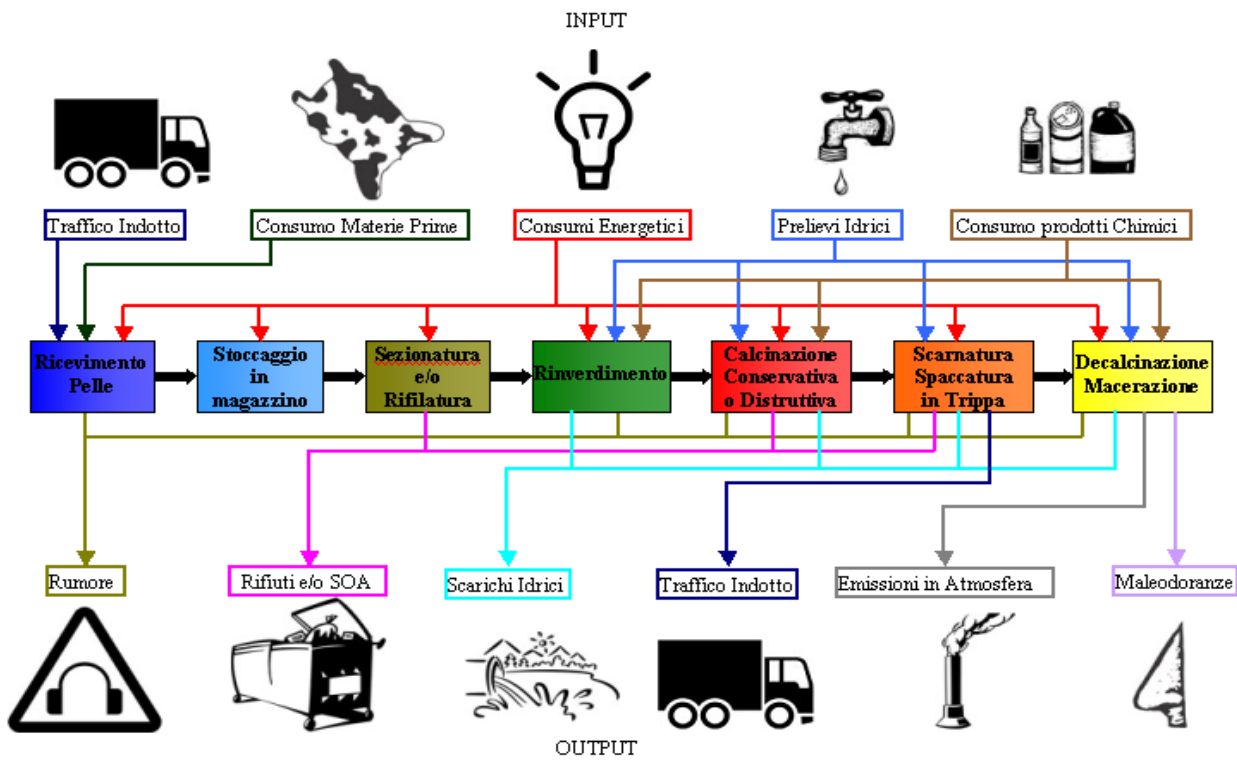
INPUT

Traffico Indotto

Consumo Materie Prime

Consumi Energetici

Prelievi Idrici

Consumo prodotti Chimici

Ricevimento Pelle

Stoccaggio in magazzino

Sezionatura e/o Rifilatura

Rinverdimento

Calcinazione Conservativa o Distruttiva

Scarnatura Spaccatura in Trippa

Decalcinazione Macerazione

Rumore

Rifiuti e/o SOA

Scarichi Idrici

Traffico Indotto

Emissioni in Atmosfera

Maleodoranze

OUTPUT